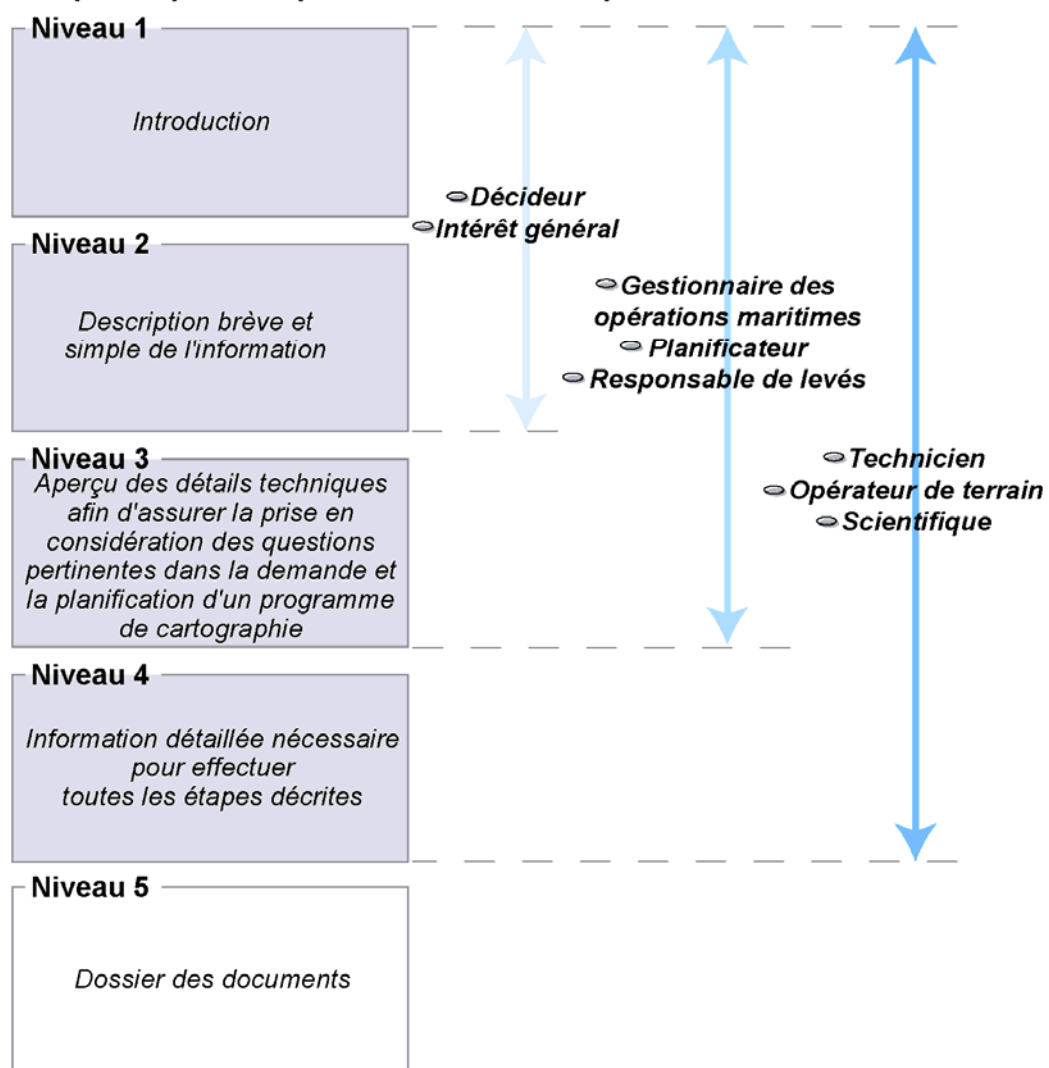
Niveau 1

Introduction

Décideur
Intérêt général

Niveau 2

Description brève et simple de l'information

Gestionnaire des opérations maritimes
Planificateur
Responsable de levés

Niveau 3

Aperçu des détails techniques afin d'assurer la prise en considération des questions pertinentes dans la demande et la planification d'un programme de cartographie

Technicien
Opérateur de terrain
Scientifique

Niveau 4

Information détaillée nécessaire pour effectuer toutes les étapes décrites

Niveau 5

Dossier des documents